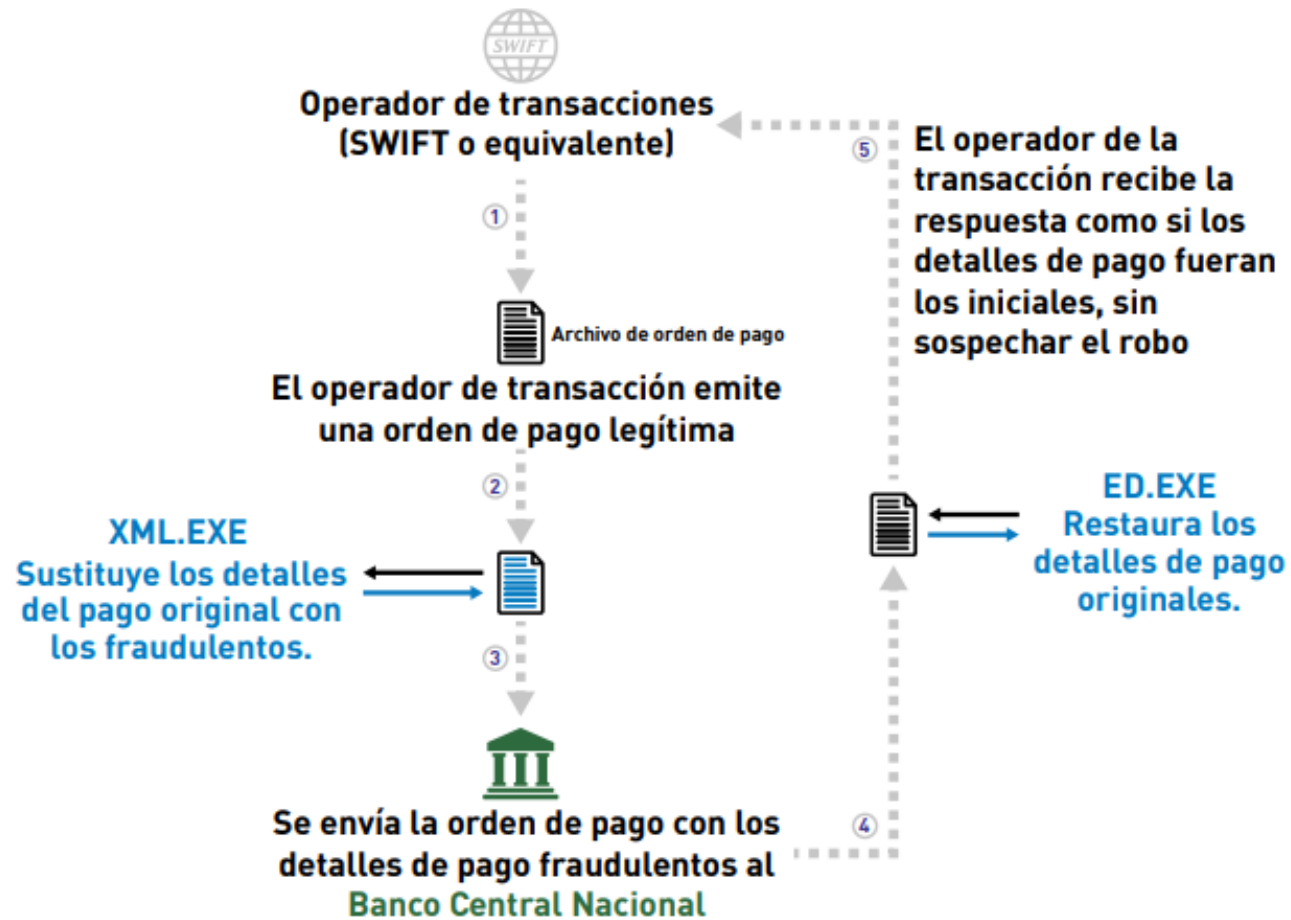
SWIFT

Operador de transacciones (SWIFT o equivalente)

5

El operador de la transacción recibe la respuesta como si los detalles de pago fueran los iniciales, sin sospechar el robo

1

Archivo de orden de pago

El operador de transacción emite una orden de pago legítima

2

XML.EXE
Sustituye los detalles del pago original con los fraudulentos.

ED.EXE
Restaura los detalles de pago originales.

3

4

Se envía la orden de pago con los detalles de pago fraudulentos al Banco Central Nacional